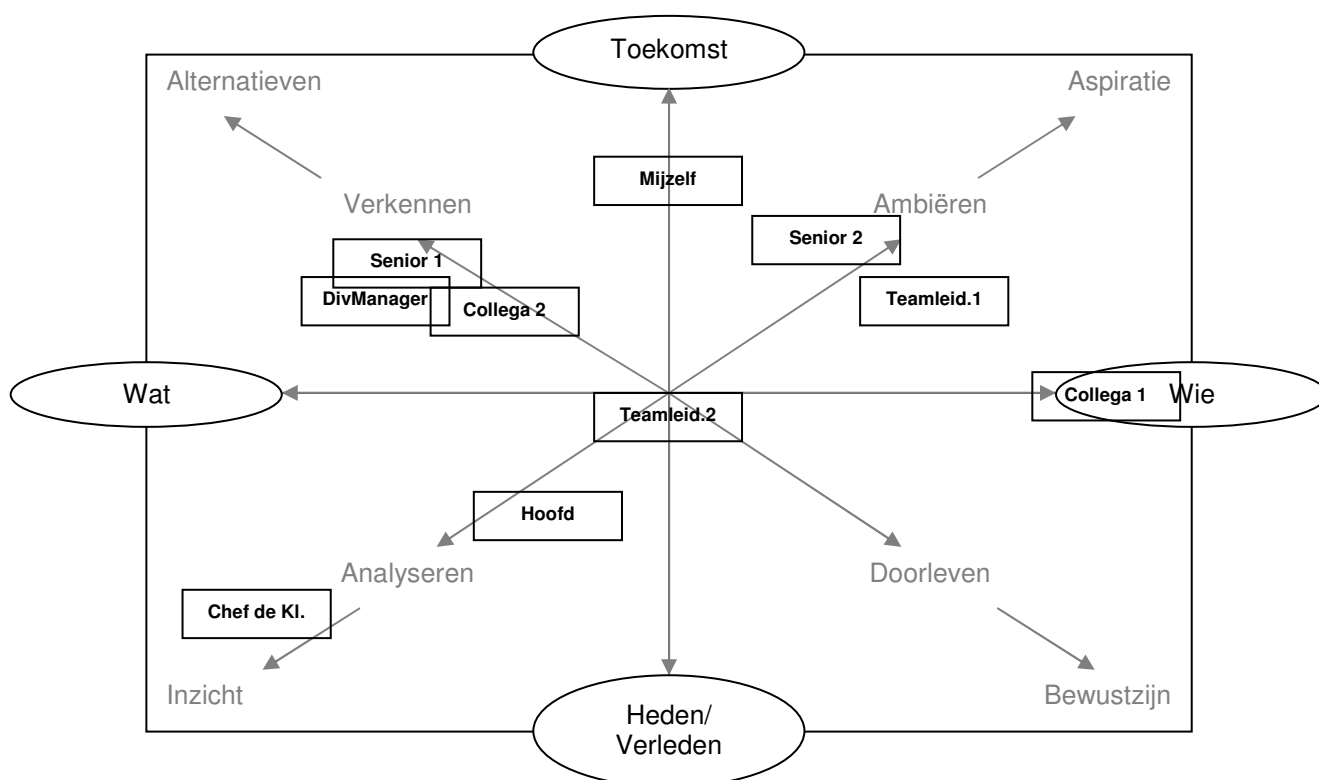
Toekomst

Alternatieven

Aspiratie

Mijzelf

Verkennen

Ambiëren

Senior 2

Senior 1

DivManager

Collega 2

Teamleid.1

Wat

Collega 1

Wie

Teamleid.2

Hoofd

Analyseren

Doorleven

Chef de Kl.

Inzicht

Bewustzijn

Heden/
Verleden